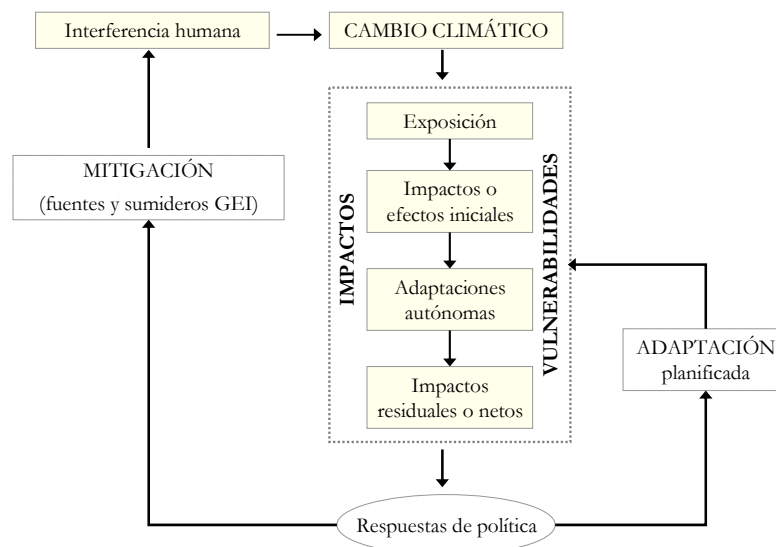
Interferencia humana

CAMBIO CLIMÁTICO

MITIGACIÓN
(fuentes y sumideros GEI)

Exposición

Impactos o efectos iniciales

Adaptaciones autónomas

Impactos residuales o netos

IMPACTOS

VULNERABILIDADES

ADAPTACIÓN
planificada

Respuestas de política